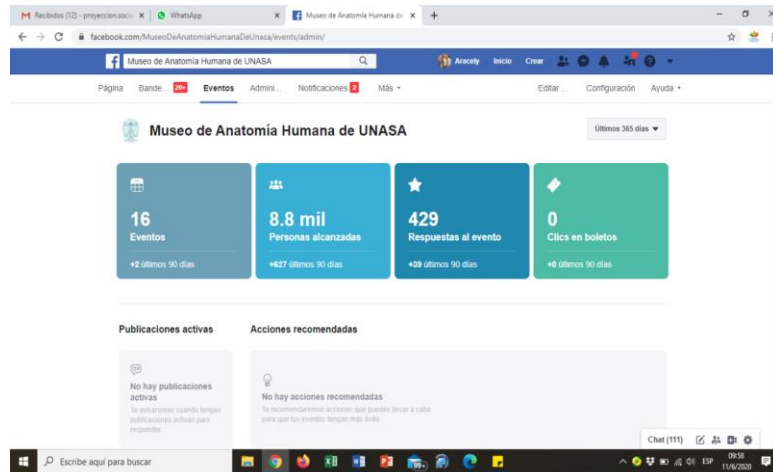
M Recibidos (12) - proyeccionsocio ×
WhatsApp ×
Museo de Anatomía Humana de ×
+

facebook.com/MuseoDeAnatomiaHumanaDeUnasa/events/admin/

Museo de Anatomía Humana de UNASA
Aracely Inicio Crear

Página Bande... 20+ Eventos Admini... Notificaciones 2 Más ▾ Editar ... Configuración Ayuda ▾

Museo de Anatomía Humana de UNASA

Últimos 365 días ▾

16
Eventos
+2 últimos 90 días

8.8 mil
Personas alcanzadas
+627 últimos 90 días

429
Respuestas al evento
+39 últimos 90 días

0
Clics en boletos
+0 últimos 90 días

Publicaciones activas

Acciones recomendadas

No hay publicaciones activas
Te avisaremos cuando tengas publicaciones activas para responder.

No hay acciones recomendadas
Te recomendaremos acciones que puedes llevar a cabo para que tus eventos tengan más éxito.

Chat (111)

Escribe aquí para buscar

ESP 09:58 11/6/2020